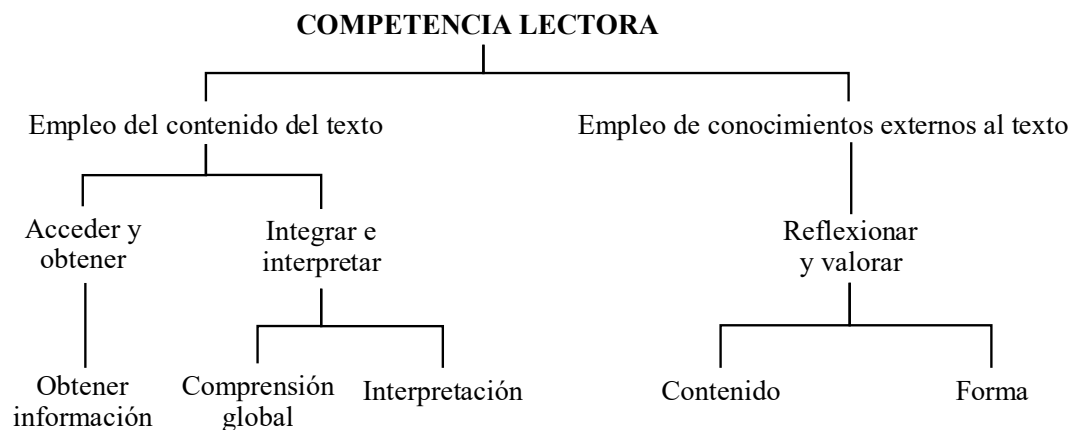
COMPETENCIA LECTORA

Empleo del contenido del texto

Empleo de conocimientos externos al texto

Acceder y obtener

Integrar e interpretar

Reflexionar y valorar

Obtener información

Comprensión global

Interpretación

Contenido

Forma